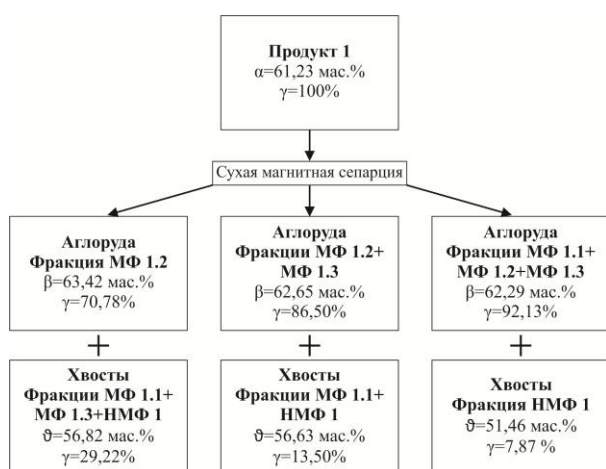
**Продукт 1**
α=61,23 мас.%
γ=100%

Сухая магнитная сепарция

**Аглоруда**
**Фракция МФ 1.2**
β=63,42 мас.%
γ=70,78%

+

**Хвосты**
**Фракции МФ 1.1+ МФ 1.3+НМФ 1**
ϑ=56,82 мас.%
γ=29,22%

**Аглоруда**
**Фракции МФ 1.2+ МФ 1.3**
β=62,65 мас.%
γ=86,50%

+

**Хвосты**
**Фракции МФ 1.1+ НМФ 1**
ϑ=56,63 мас.%
γ=13,50%

**Аглоруда**
**Фракции МФ 1.1+ МФ 1.2+МФ 1.3**
β=62,29 мас.%
γ=92,13%

+

**Хвосты**
**Фракция НМФ 1**
ϑ=51,46 мас.%
γ=7,87 %